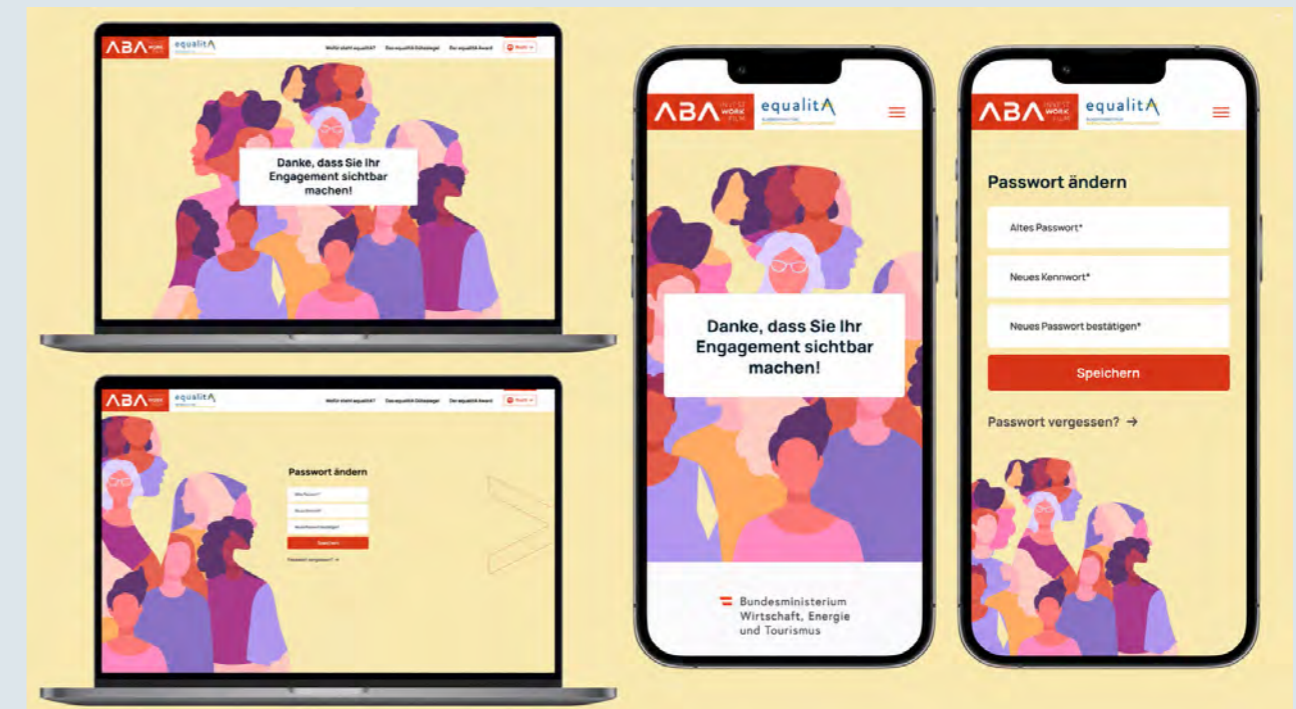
ABA WORK equalitA Wofür steht equalitA? Das equalitA Gütesiegel Der equalitA Award Profil

Danke, dass Sie Ihr Engagement sichtbar machen!

ABA WORK equalitA Wofür steht equalitA? Das equalitA Gütesiegel Der equalitA Award Profil

Passwort ändern

Altes Passwort*

Neues Kennwort*

Neues Passwort bestätigen*

Speichern

Passwort vergessen? →

ABA INVEST WORK FILM equalitA

Danke, dass Sie Ihr Engagement sichtbar machen!

Bundesministerium Wirtschaft, Energie und Tourismus

ABA INVEST WORK FILM equalitA

Passwort ändern

Altes Passwort*

Neues Kennwort*

Neues Passwort bestätigen*

Speichern

Passwort vergessen? →